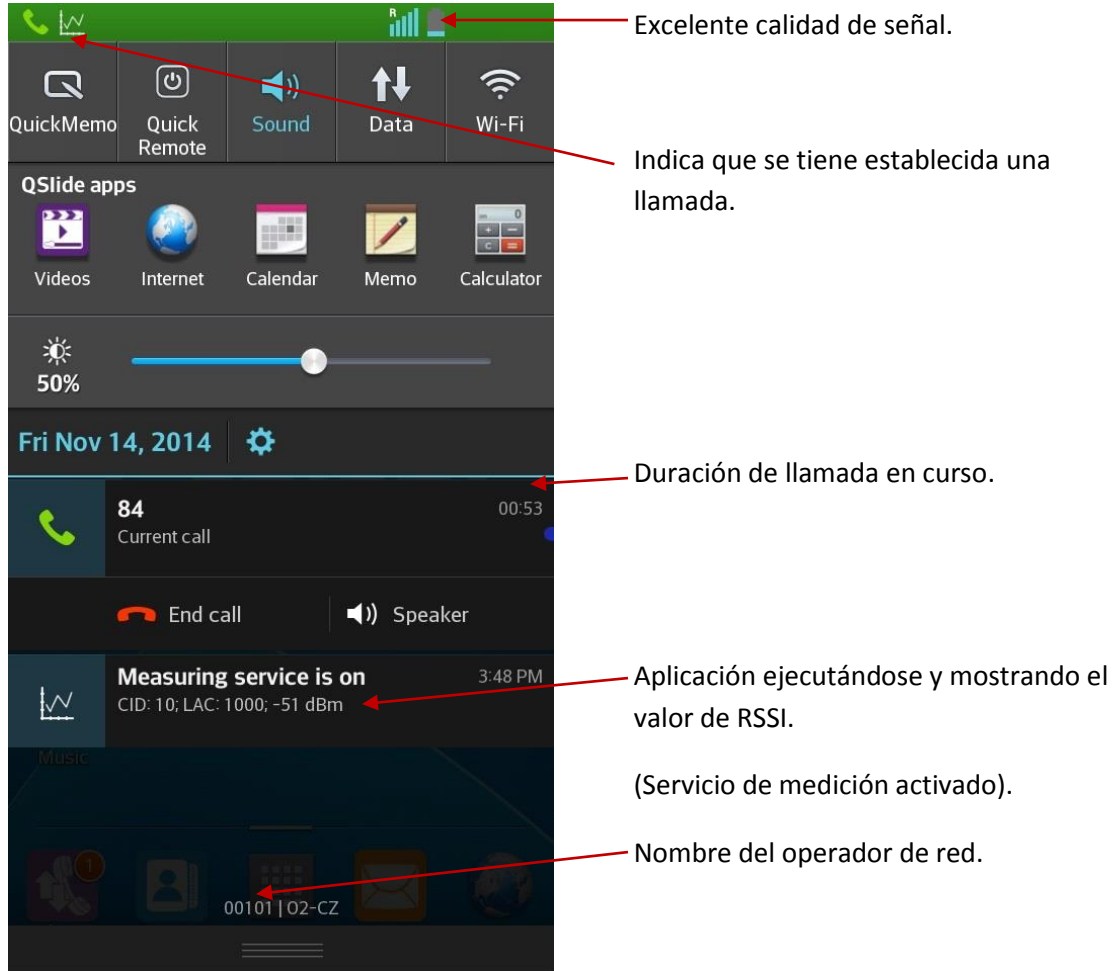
R

QuickMemo
Quick Remote
Sound
Data
Wi-Fi

QSlide apps
Videos
Internet
Calendar
Memo
Calculator

50%

Fri Nov 14, 2014

84
00:53
Current call

End call
Speaker

Measuring service is on
3:48 PM
CID: 10; LAC: 1000; -51 dBm

Music

1

00101 | O2-CZ

Excelente calidad de señal.

Indica que se tiene establecida una llamada.

Duración de llamada en curso.

Aplicación ejecutándose y mostrando el valor de RSSI.

(Servicio de medición activado).

Nombre del operador de red.